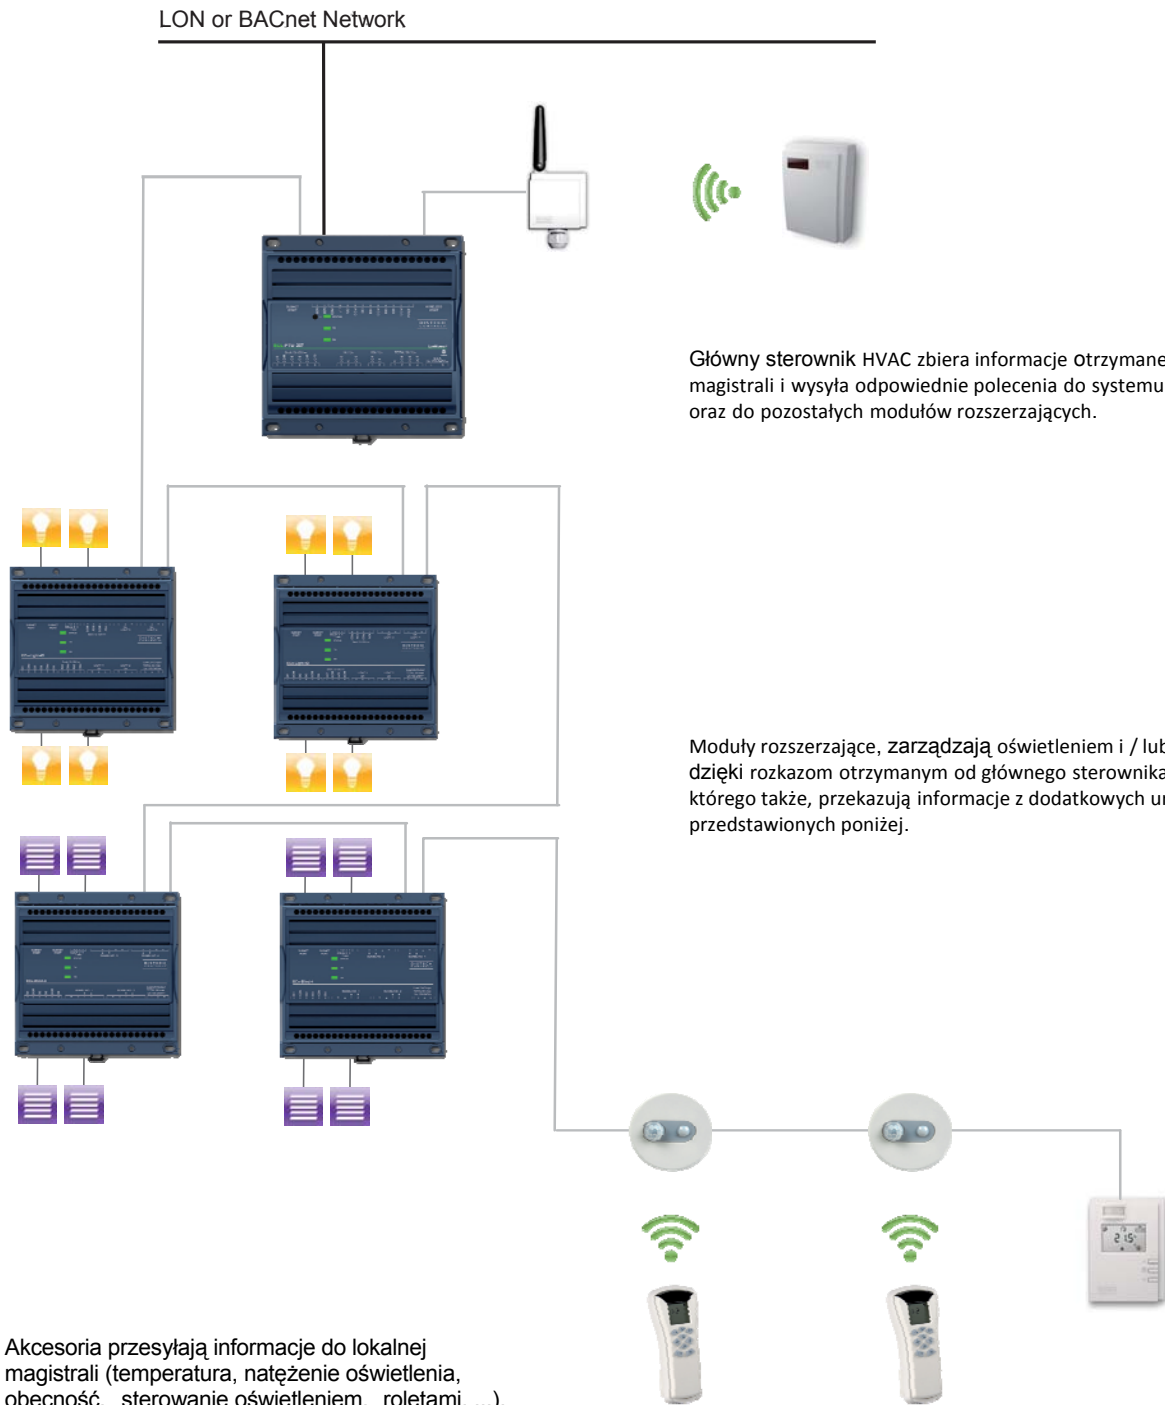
LON or BACnet Network

Główny sterownik HVAC zbiera informacje otrzymane magistrali i wysyła odpowiednie polecenia do systemu oraz do pozostałych modułów rozszerzających.

Moduły rozszerzające, zarządzają oświetleniem i / lub dzięki rozkazom otrzymanym od głównego sterownika którego także, przekazują informacje z dodatkowych ur przedstawionych poniżej.

Akcesoria przesyłają informacje do lokalnej magistrali (temperatura, natężenie oświetlenia, obecność, sterowanie oświetleniem, roletami, ...)